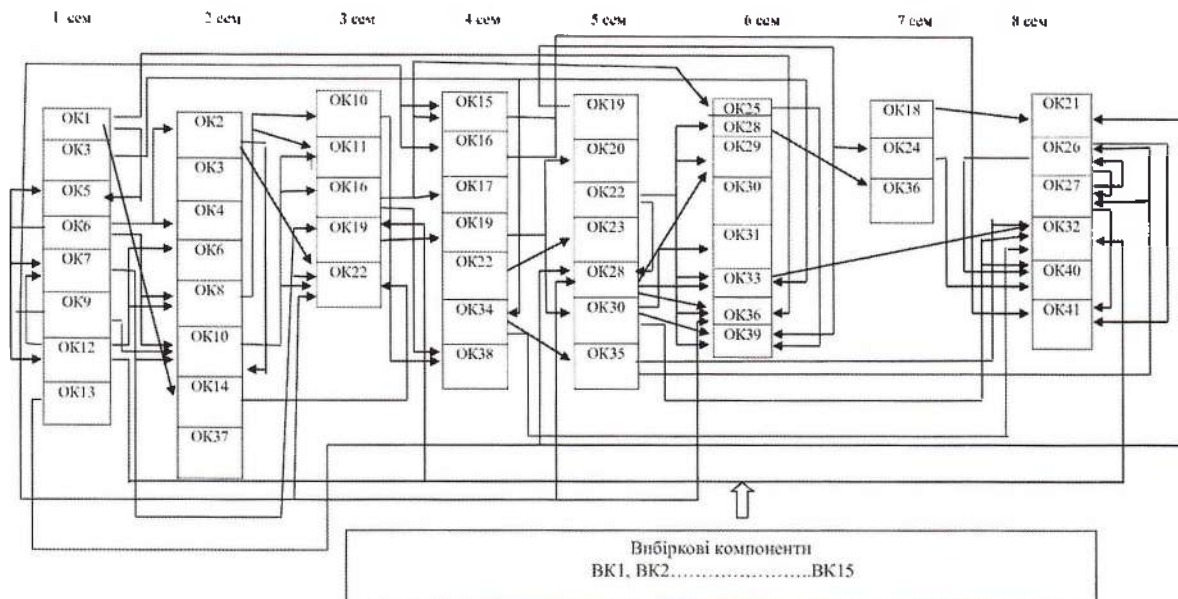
1 сем 2 сем 3 сем 4 сем 5 сем 6 сем 7 сем 8 сем

ОК1
ОК3
ОК5
ОК6
ОК7
ОК9
ОК12
ОК13

ОК2
ОК3
ОК4
ОК6
ОК8
ОК10
ОК14
ОК37

ОК10
ОК11
ОК16
ОК19
ОК22

ОК15
ОК16
ОК17
ОК19
ОК22
ОК34
ОК38

ОК19
ОК20
ОК22
ОК23
ОК28
ОК30
ОК35

ОК25
ОК28
ОК29
ОК30
ОК31
ОК33
ОК36
ОК39

ОК18
ОК24
ОК36

ОК21
ОК26
ОК27
ОК32
ОК40
ОК41

Вибіркові компоненти
ВК1, ВК2…………………..ВК15